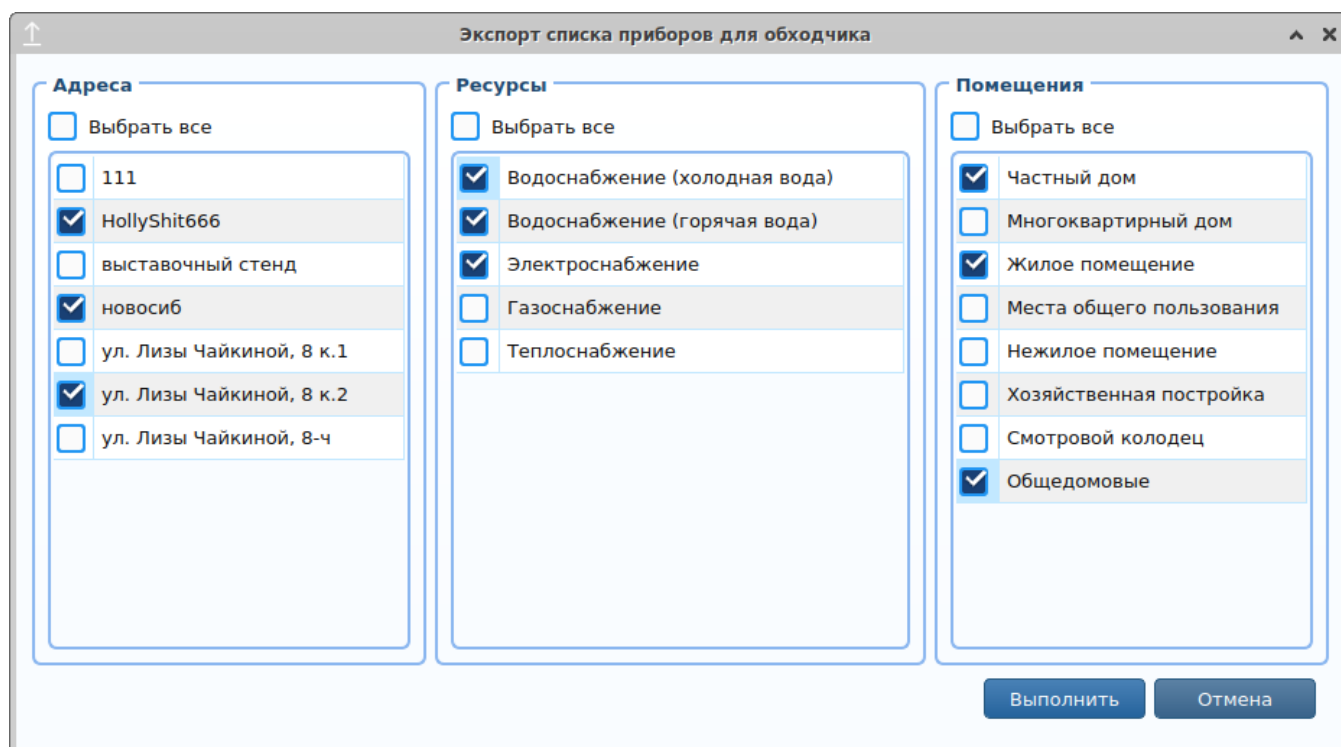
Экспорт списка приборов для обходчика

Адреса

Выбрать все

111
HollyShit666
выставочный стенд
новосиб
ул. Лизы Чайкиной, 8 к.1
ул. Лизы Чайкиной, 8 к.2
ул. Лизы Чайкиной, 8-ч

Ресурсы

Выбрать все

Водоснабжение (холодная вода)
Водоснабжение (горячая вода)
Электроснабжение
Газоснабжение
Теплоснабжение

Помещения

Выбрать все

Частный дом
Многоквартирный дом
Жилое помещение
Места общего пользования
Нежилое помещение
Хозяйственная постройка
Смотровой колодец
Общедомовые

Выполнить
Отмена